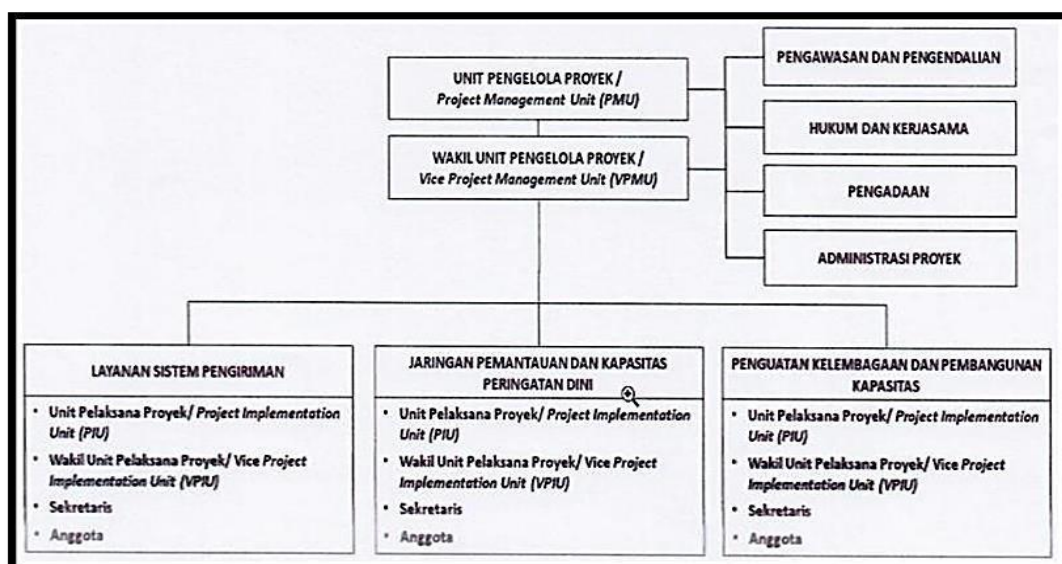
UNIT PENGELOLA PROYEK / *Project Management Unit (PMU)*

WAKIL UNIT PENGELOLA PROYEK / *Vice Project Management Unit (VPMU)*

PENGAWASAN DAN PENGENDALIAN

HUKUM DAN KERJASAMA

PENGADAAN

ADMINISTRASI PROYEK

LAYANAN SISTEM PENGIRIMAN

- Unit Pelaksana Proyek/ *Project Implementation Unit (PIU)*
- Wakil Unit Pelaksana Proyek/ Vice *Project Implementation Unit (VPIU)*
- Sekretaris
- Anggota

JARINGAN PEMANTAUAN DAN KAPASITAS PERINGATAN DINI

- Unit Pelaksana Proyek/ *Project Implementation Unit (PIU)*
- Wakil Unit Pelaksana Proyek/ Vice *Project Implementation Unit (VPIU)*
- Sekretaris
- Anggota

PENGUATAN KELEMBAGAAN DAN PEMBANGUNAN KAPASITAS

- Unit Pelaksana Proyek/ *Project Implementation Unit (PIU)*
- Wakil Unit Pelaksana Proyek/ Vice *Project Implementation Unit (VPIU)*
- Sekretaris
- Anggota